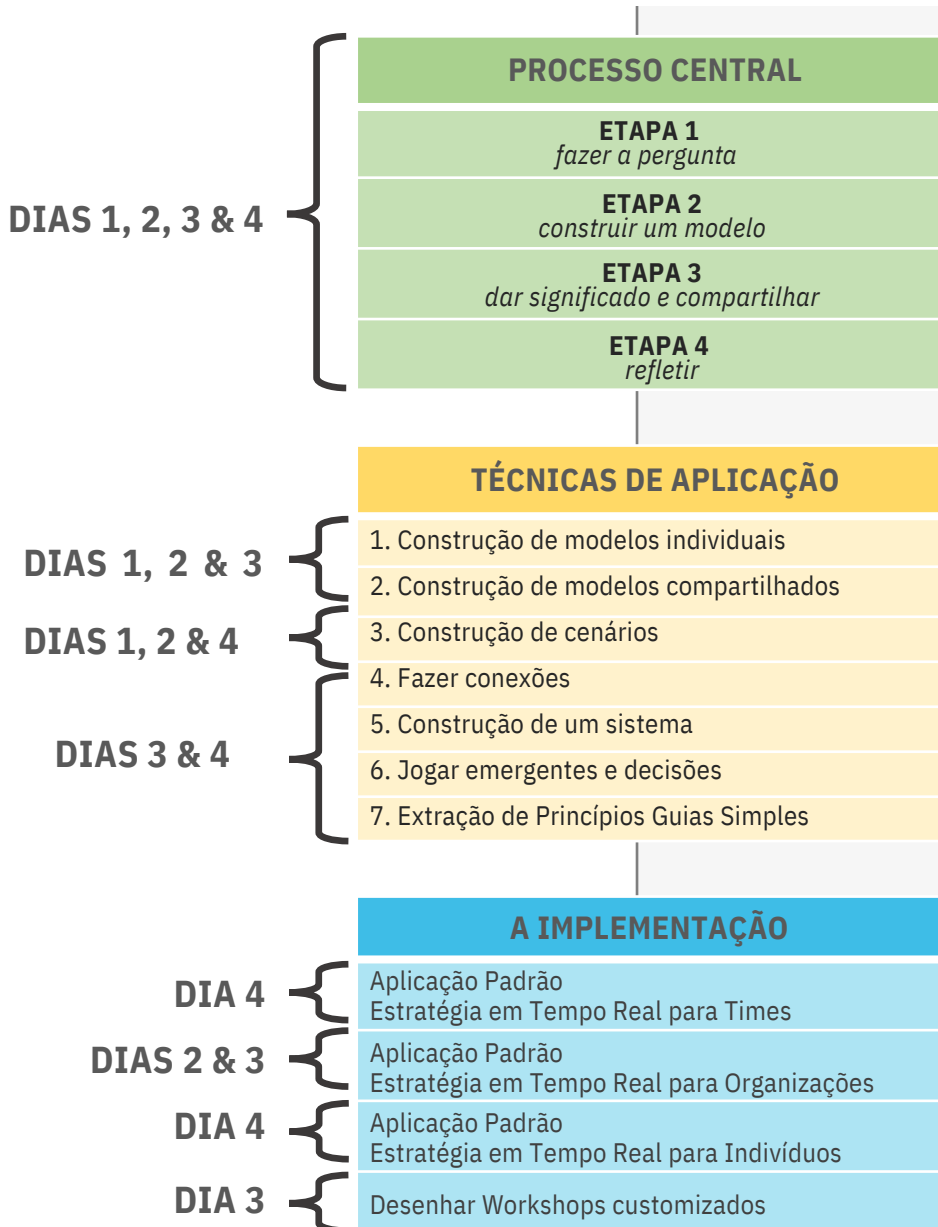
DIAS 1, 2, 3 & 4

PROCESSO CENTRAL

ETAPA 1
*fazer a pergunta*

ETAPA 2
*construir um modelo*

ETAPA 3
*dar significado e compartilhar*

ETAPA 4
*refletir*

TÉCNICAS DE APLICAÇÃO

DIAS 1, 2 & 3
1. Construção de modelos individuais
2. Construção de modelos compartilhados

DIAS 1, 2 & 4
3. Construção de cenários

DIAS 3 & 4
4. Fazer conexões
5. Construção de um sistema
6. Jogar emergentes e decisões
7. Extração de Princípios Guias Simples

A IMPLEMENTAÇÃO

DIA 4
Aplicação Padrão
Estratégia em Tempo Real para Times

DIAS 2 & 3
Aplicação Padrão
Estratégia em Tempo Real para Organizações

DIA 4
Aplicação Padrão
Estratégia em Tempo Real para Indivíduos

DIA 3
Desenhar Workshops customizados